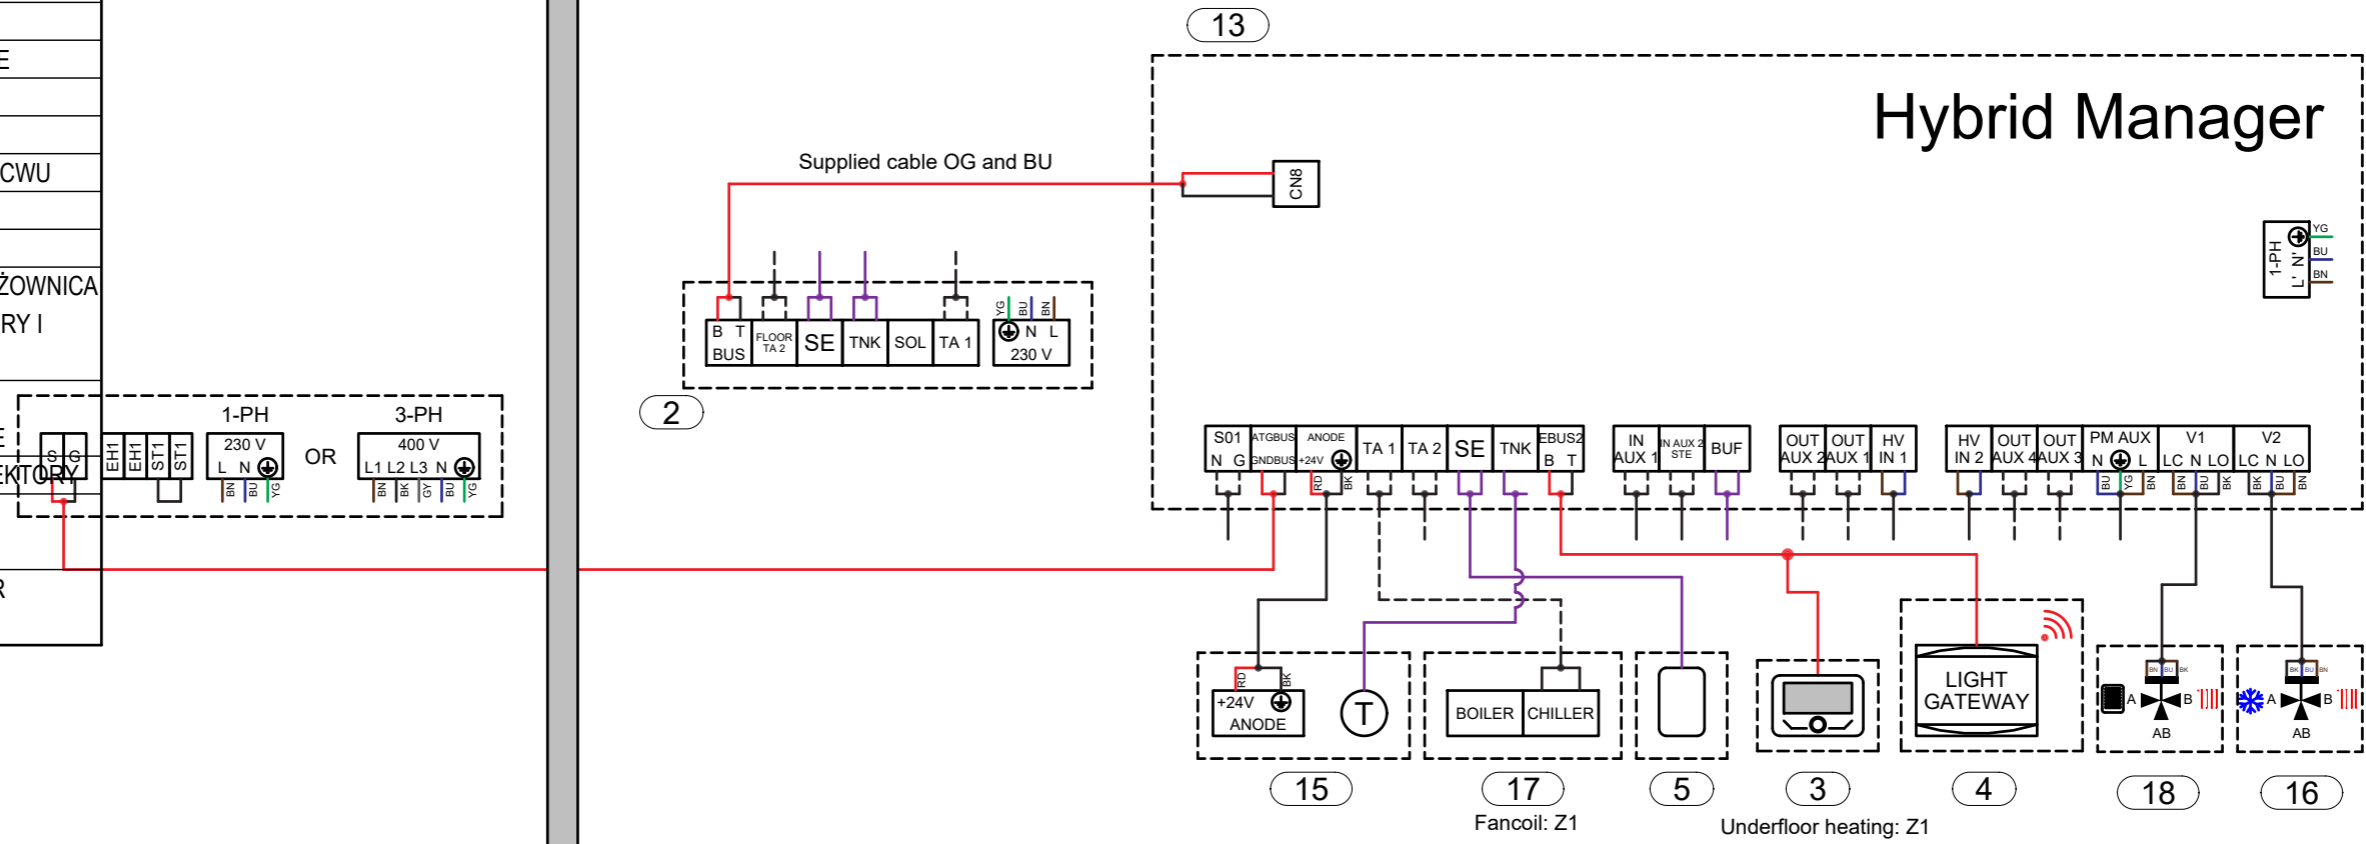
E

CWU

ŻOWNICA
RY I

E
EKTORY

R

S G

EH1 EH1 ST1 ST1

1-PH
230 V
L N
BN BU YG

OR

3-PH
400 V
L1 L2 L3 N
BN BK GY BU YG

13

Hybrid Manager

Supplied cable OG and BU

CN8

B T
BUS
FLOOR TA 2
SE
TNK
SOL
TA 1
YG BU BN
N L
230 V

2

1-PH
L' N'
YG
BU
BN

S01
N G
ATGBUS
GNDBUS
ANODE
+24V
RD BK
TA 1
TA 2
SE
TNK
EBUS2
B T
IN AUX 1
IN AUX 2 STE
BUF
OUT AUX 2
OUT AUX 1
HV IN 1
HV IN 2
OUT AUX 4
OUT AUX 3
PM AUX
N L
BU YG BN
V1
LC N LO
BN BU BK
V2
LC N LO
BK BU BN

RD BK
+24V
ANODE

T

BOILER
CHILLER

LIGHT GATEWAY

BN BU BK
A B
AB

BK BU BN
A B
AB

15

17
Fancoil: Z1

5

3

4

18

16

Underfloor heating: Z1